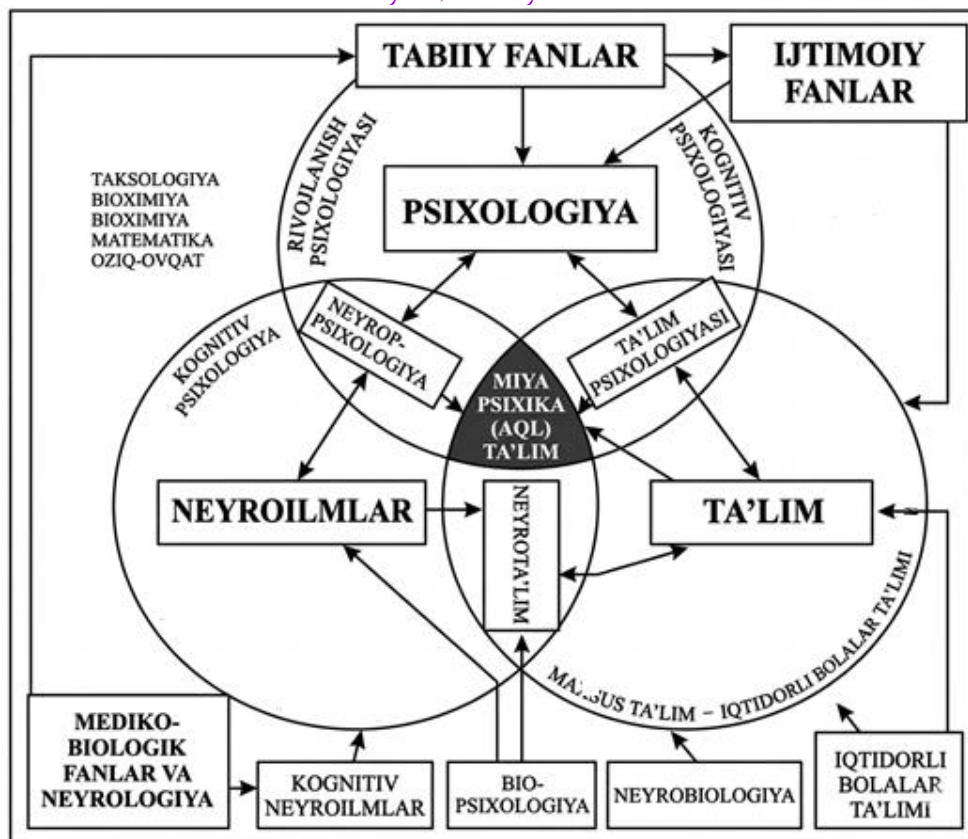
TABIIY FANLAR

IJTIMOIY FANLAR

TAKSOLOGIYA
BIOXIMIYA
BIOXIMIYA
MATEMATIKA
OZIQ-OVQAT

RIVOJLANISH PSIXOLOGIYASI

KOGNITIV PSIXOLOGIYASI

PSIXOLOGIYA

KOGNITIV PSIXOLOGIYA

NEYROP-PSIXOLOGIYA

TA'LIM PSIXOLOGIYASI

MIYA PSIXIKA (AQL) TA'LIM

NEYROILMLAR

NEYROTA'LIM

TA'LIM

MA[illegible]SUS TA'LIM – IQTIDORLI BOLALAR TA'LIMI

MEDIKO-BIOLOGIK FANLAR VA NEYROLOGIYA

KOGNITIV NEYROILMLAR

BIO-PSIXOLOGIYA

NEYROBIOLOGIYA

IQTIDORLI BOLALAR TA'LIMI